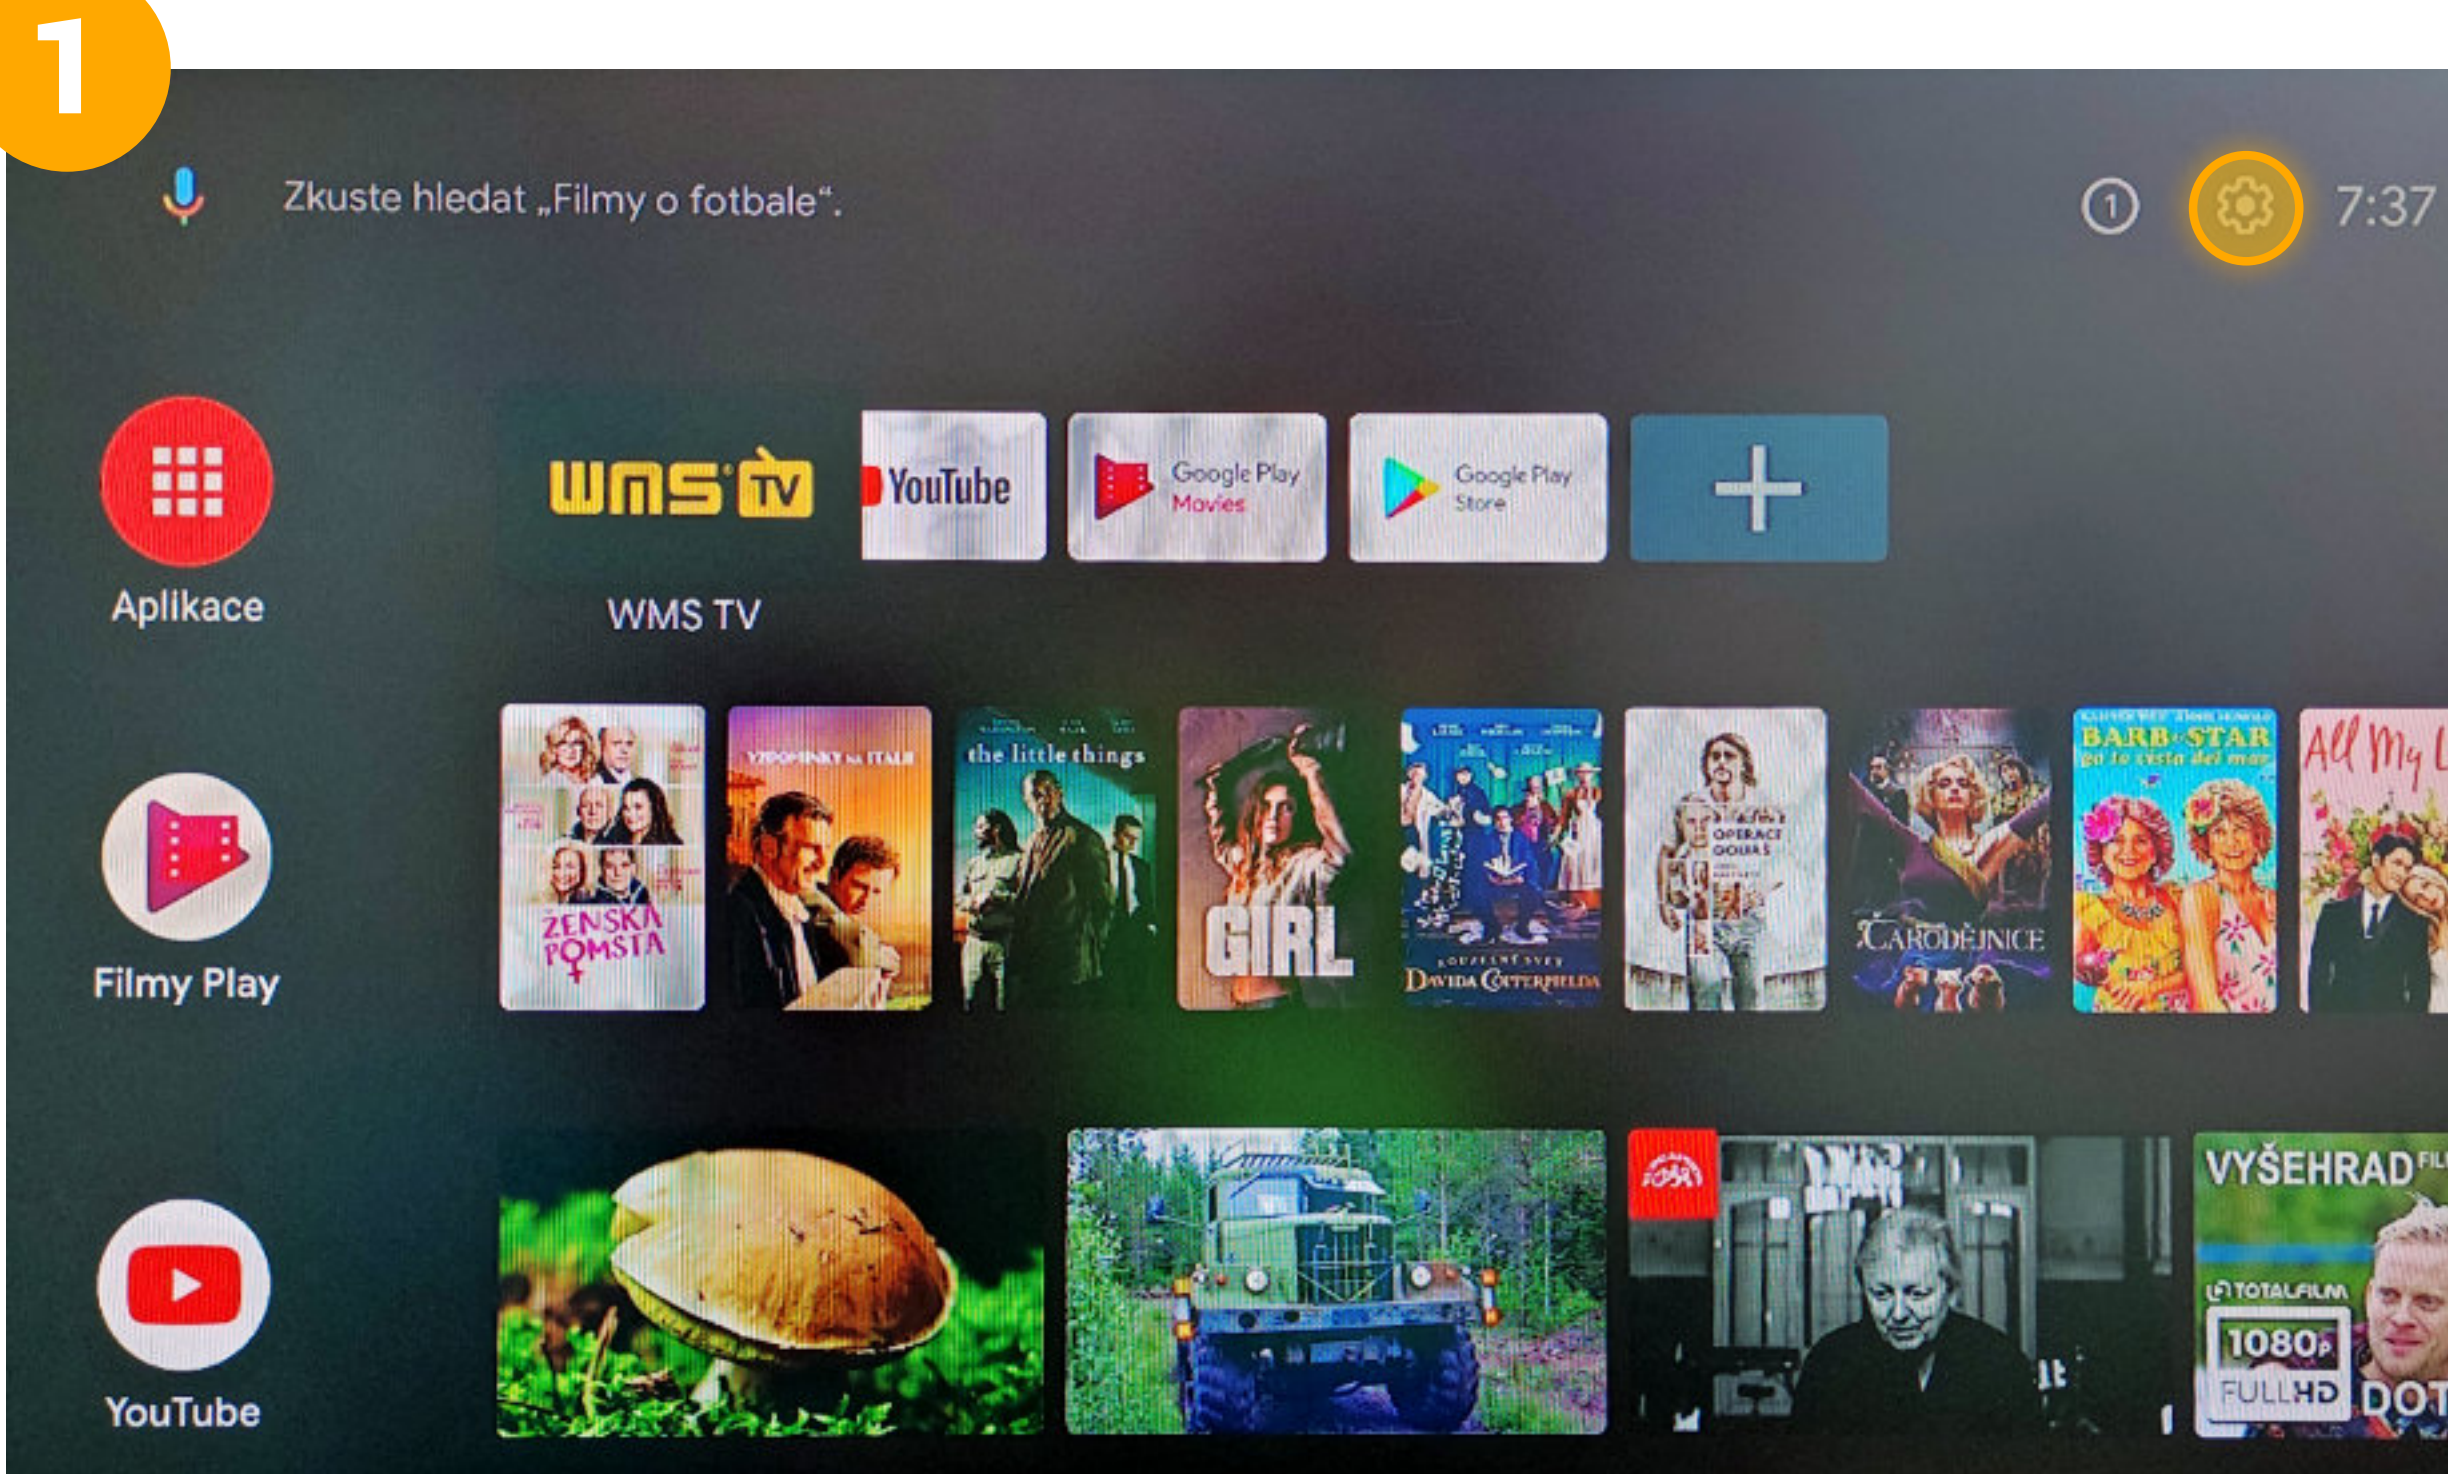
1

Zkuste hledat „Filmy o fotbale“.

1

7:37

Aplikace

wms TV

WMS TV

YouTube

Google Play Movies

Google Play Store

+

Filmy Play

ŽENSKÁ POMSTA

VZPOMÍNKY NA ITÁLII

the little things

GIRL

DAVIDA COPPERFIELDA

OPERACE GOLIÁŠ

ČARODĚJNICE

BARB & STAR

All My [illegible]

YouTube

VYŠEHRAD

TOTALFILM

1080p

FULLHD

DOT